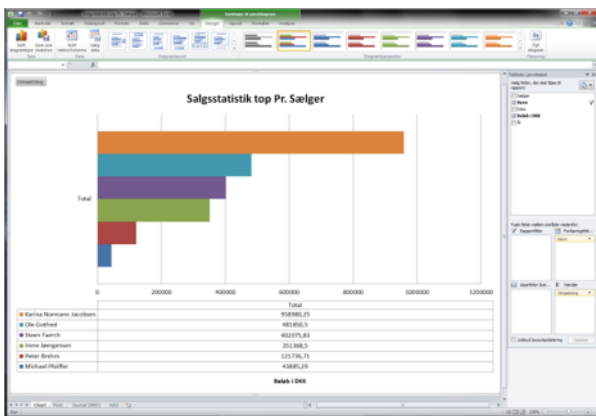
Filer

Omsætning

Salgsstatistik top Pr. Sælger

Total

0
200000
400000
600000
800000
1000000
1200000

| | Total |
|---|---|
| Karina Normann Jacobsen | 958980,25 |
| Ole Gotfred | 481850,5 |
| Steen Faerch | 402075,83 |
| Irene Jørgensen | 351368,5 |
| Peter Brehm | 121736,71 |
| Michael Pfeiffer | 43885,29 |

Beløb i DKK

Pivottabelfeltliste

Sælger
Navn
Dato
Beløb i DKK
År

Rapportfilter
Forklaringsfelter
Aksefelter
Værdier
Navn
Omsætning

Udskyd layoutopdatering
Opdater

Chart
Pivot
Journal (DKK)
Valut